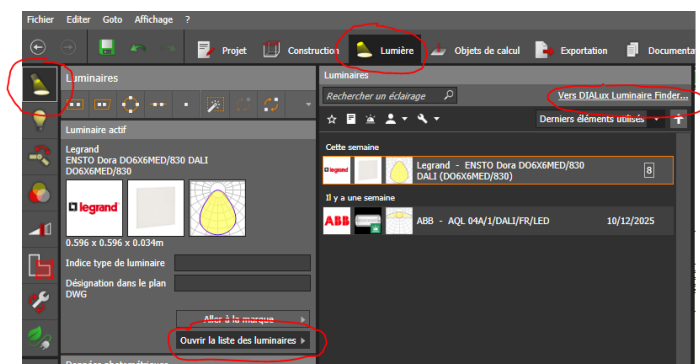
Fichier Editer Goto Affichage ?

Projet Construction Lumière Objets de calcul Exportation Documenta

Luminaires

Luminaire actif

Legrand
ENSTO Dora DO6X6MED/830 DALI
DO6X6MED/830

legrand

0.596 x 0.596 x 0.034m

Indice type de luminaire

Désignation dans le plan DWG

Aller à la marque

Ouvrir la liste des luminaires

Données photométriques

Luminaires

Rechercher un éclairage

Vers DIALux Luminaire Finder...

Derniers éléments utilisés

Cette semaine

legrand Legrand - ENSTO Dora DO6X6MED/830 DALI (DO6X6MED/830) 8

Il y a une semaine

ABB ABB - AQL 04A/1/DALI/FR/LED 10/12/2025